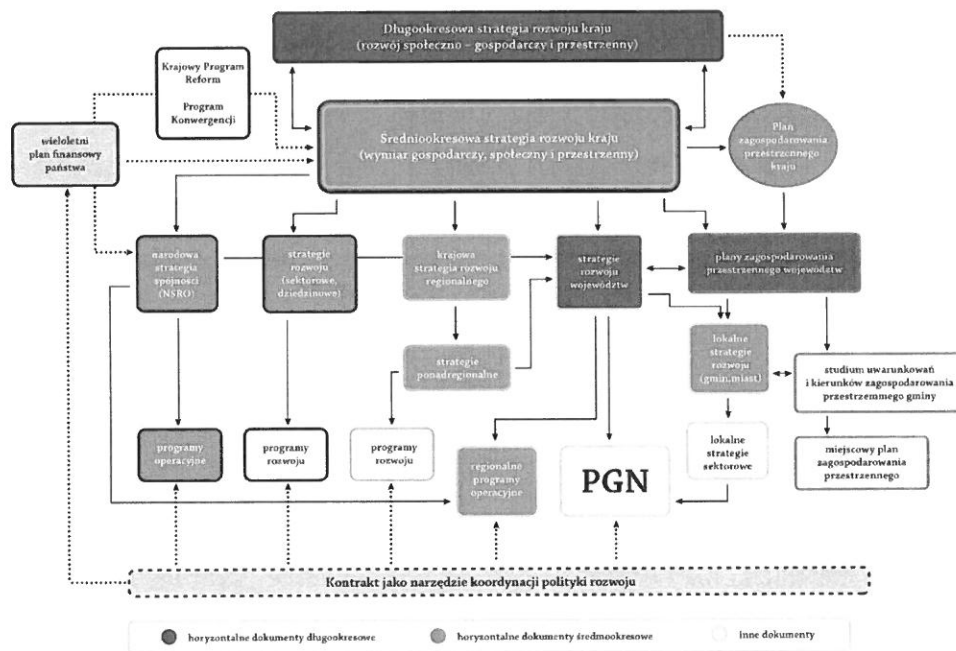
Długookresowa strategia rozwoju kraju (rozwój społeczno - gospodarczy i przestrzenny)

Krajowy Program Reform

Program Konwergencji

wieloletni plan finansowy państwa

Średniookresowa strategia rozwoju kraju (wymiar gospodarczy, społeczny i przestrzenny)

Plan zagospodarowania przestrzennego kraju

narodowa strategia spójności (NSRO)

strategie rozwoju (sektorowe, dziedzinowe)

krajowa strategia rozwoju regionalnego

strategie rozwoju województw

plany zagospodarowania przestrzennego województw

strategie ponadregionalne

lokalne strategie rozwoju (gmin, miast)

studium uwarunkowań i kierunków zagospodarowania przestrzemmego gminy

programy operacyjne

programy rozwoju

programy rozwoju

regionalne programy operacyjne

PGN

lokalne strategie sektorowe

miejscowy plan zagospodarowania przestrzennego

Kontrakt jako narzędzie koordynacji polityki rozwoju

horyzontalne dokumenty długookresowe

horyzontalne dokumenty średmookresowe

inne dokumenty